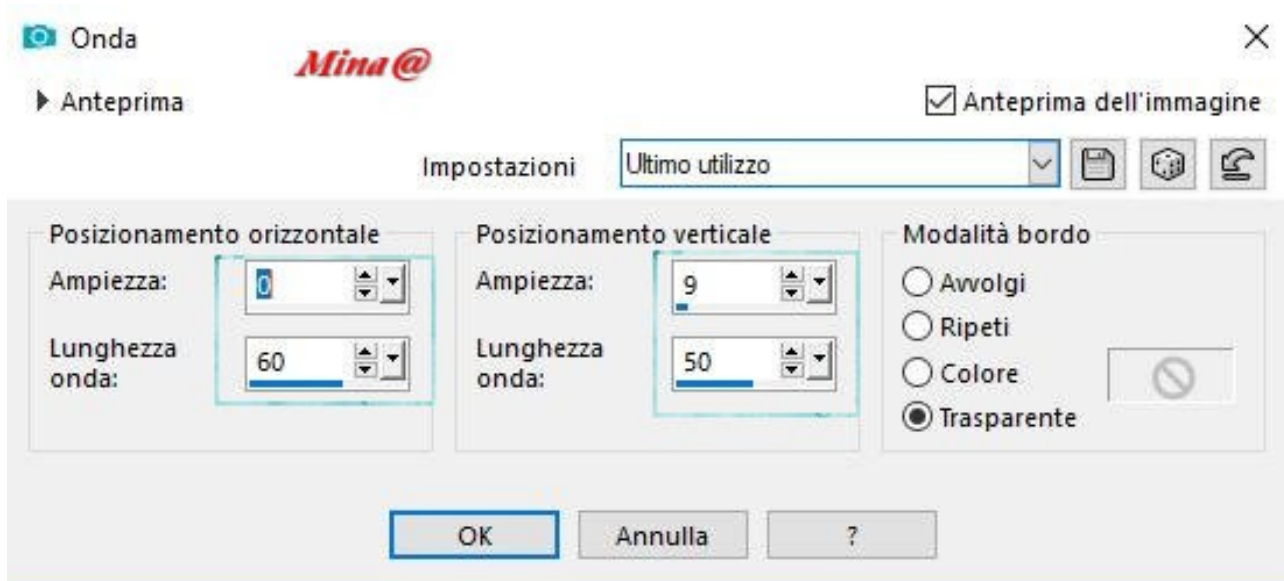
Onda

Mina@

Anteprima

Anteprima dell'immagine

Impostazioni Ultimo utilizzo

Posizionamento orizzontale
Ampiezza: 0
Lunghezza onda: 60

Posizionamento verticale
Ampiezza: 9
Lunghezza onda: 50

Modalità bordo
Avvolgi
Ripeti
Colore
Trasparente

OK Annulla ?